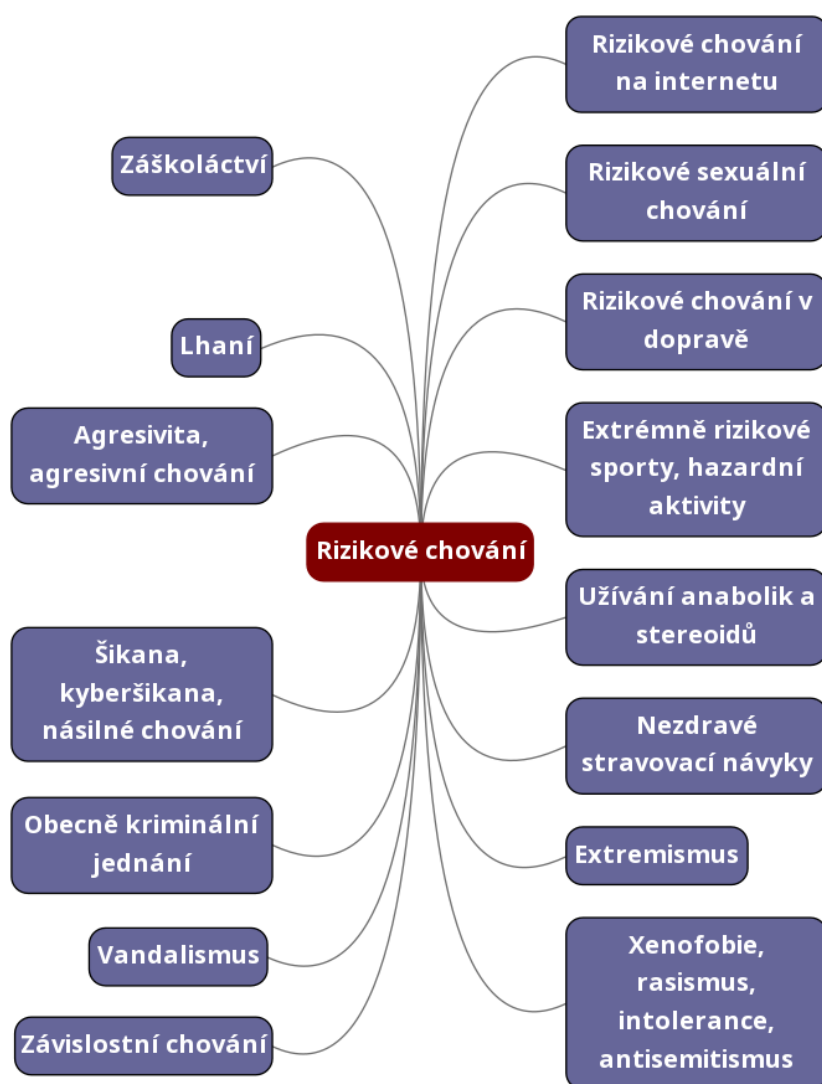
Rizikové chování

Záškoláctví

Lhaní

Agresivita, agresivní chování

Šikana, kyberšikana, násilné chování

Obecně kriminální jednání

Vandalismus

Závislostní chování

Rizikové chování na internetu

Rizikové sexuální chování

Rizikové chování v dopravě

Extrémně rizikové sporty, hazardní aktivity

Užívání anabolik a stereoidů

Nezdravé stravovací návyky

Extremismus

Xenofobie, rasismus, intolerance, antisemitismus